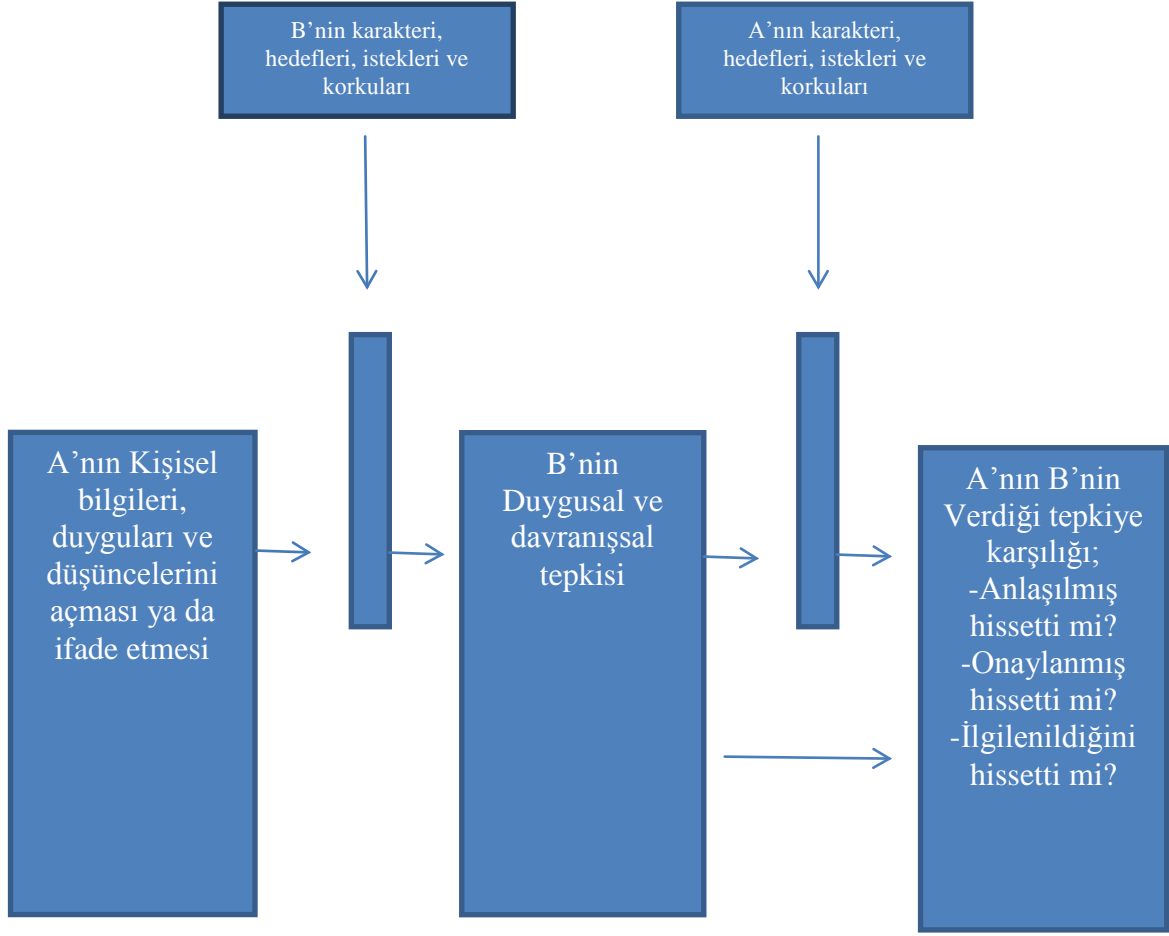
B’nin karakteri, hedefleri, istekleri ve korkuları

A’nın karakteri, hedefleri, istekleri ve korkuları

A’nın Kişisel bilgileri, duyguları ve düşüncelerini açması ya da ifade etmesi

B’nin Duygusal ve davranışsal tepkisi

A’nın B’nin Verdiği tepkiye karşılığı;
-Anlaşılmış hissetti mi?
-Onaylanmış hissetti mi?
-İlgilenildiğini hissetti mi?